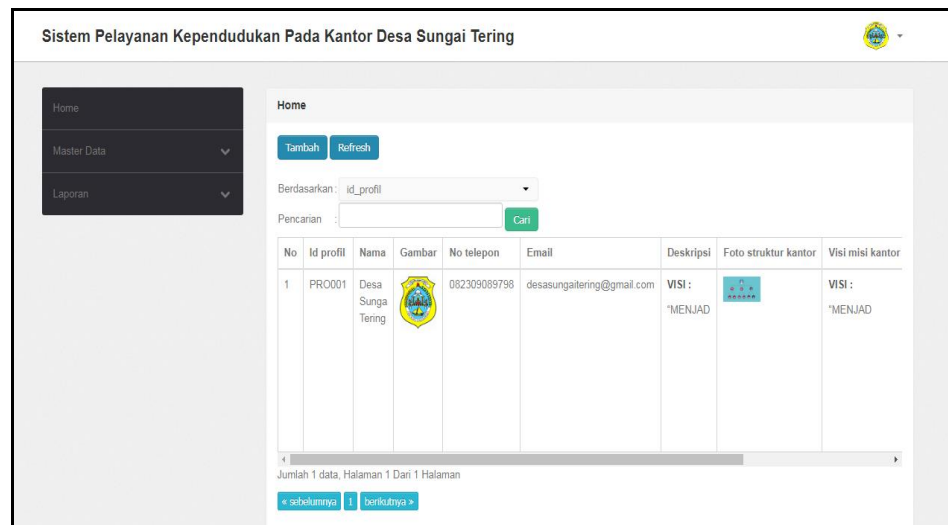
Sistem Pelayanan Kependudukan Pada Kantor Desa Sungai Tering

Home

Master Data

Laporan

Home

Tambah Refresh

Berdasarkan : id_profil

Pencarian : Cari

| No | Id profil | Nama | Gambar | No telepon | Email | Deskripsi | Foto struktur kantor | Visi misi kantor |
|---|---|---|---|---|---|---|---|---|
| 1 | PRO001 | Desa Sunga Tering | | 082309089798 | desasungaitering@gmail.com | VISI : "MENJAD | | VISI : "MENJAD |

Jumlah 1 data, Halaman 1 Dari 1 Halaman

« sebelumnya 1 berikutnya »